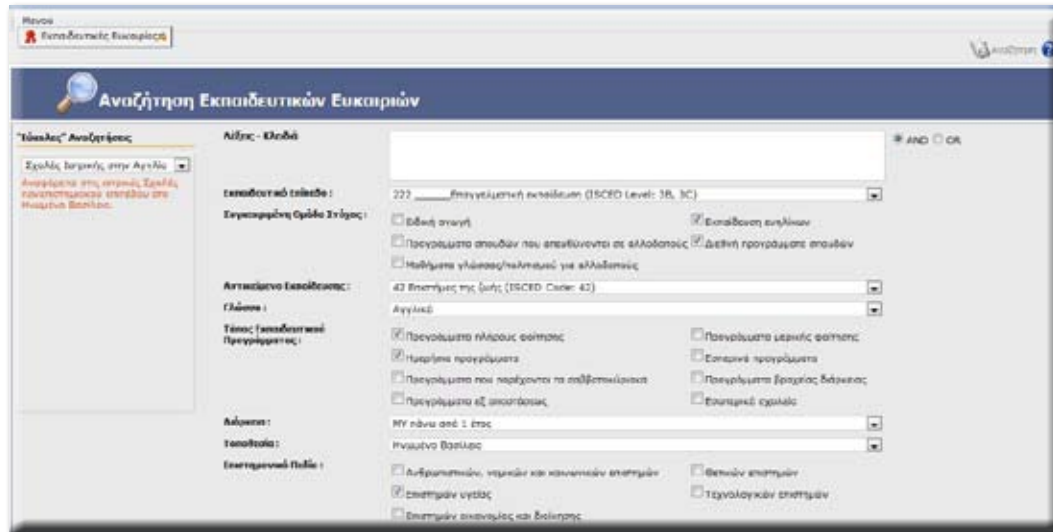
Μενού
Εκπαιδευτικές Ευκαιρίες

Αναζήτηση

Αναζήτηση Εκπαιδευτικών Ευκαιριών

"Έξυπνες" Αναζητήσεις
Σχολές Ιατρικής στην Αγγλία
Αναφέρεται στις ιατρικές Σχολές πανεπιστημιακού επιπέδου στο Ηνωμένο Βασίλειο.

Λέξεις - Κλειδιά
AND OR

Εκπαιδευτικό επίπεδο : 222 _____ Επαγγελματική εκπαίδευση (ISCED Level: 3B, 3C)

Συγκεκριμένη Ομάδα Στόχος :
Ειδική αγωγή
Εκπαίδευση ενηλίκων
Προγράμματα σπουδών που απευθύνονται σε αλλοδαπούς
Διεθνή προγράμματα σπουδών
Μαθήματα γλώσσας/πολιτισμού για αλλοδαπούς

Αντικείμενο Εκπαίδευσης : 42 Επιστήμες της ζωής (ISCED Code: 42)

Γλώσσα : Αγγλικά

Τύπος Εκπαιδευτικού Προγράμματος :
Προγράμματα πλήρους φοίτησης
Προγράμματα μερικής φοίτησης
Ημερήσια προγράμματα
Εσπερινά προγράμματα
Προγράμματα που παρέχονται τα σαββατοκύριακα
Προγράμματα βραχείας διάρκειας
Προγράμματα εξ αποστάσεως
Εσωτερικό σχολείο

Διάρκεια : ΜΥ πάνω από 1 έτος

Τοποθεσία : Ηνωμένο Βασίλειο

Επιστημονικό Πεδίο :
Ανθρωπιστικών, νομικών και κοινωνικών επιστημών
Θετικών επιστημών
Επιστημών υγείας
Τεχνολογικών επιστημών
Επιστημών οικονομίας και διοίκησης